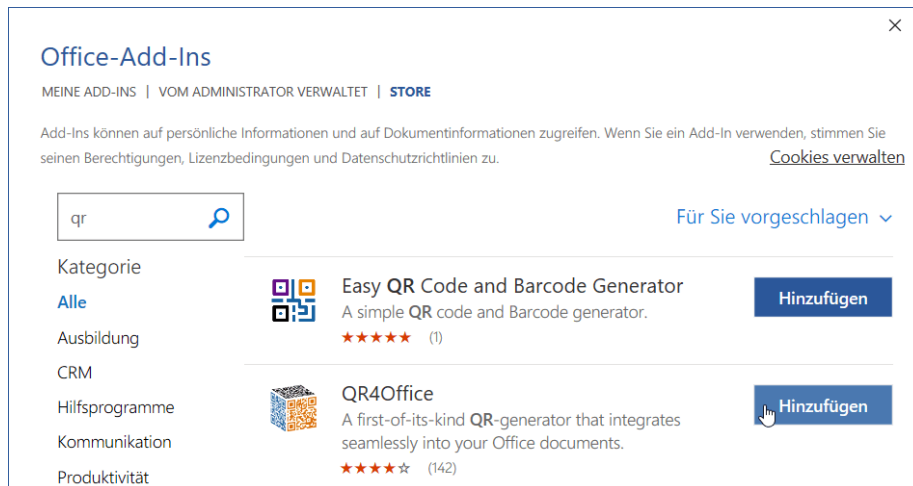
×

Office-Add-Ins

MEINE ADD-INS | VOM ADMINISTRATOR VERWALTET | STORE

Add-Ins können auf persönliche Informationen und auf Dokumentinformationen zugreifen. Wenn Sie ein Add-In verwenden, stimmen Sie seinen Berechtigungen, Lizenzbedingungen und Datenschutzrichtlinien zu.

Cookies verwalten

qr

Für Sie vorgeschlagen

Kategorie

Alle

Ausbildung

CRM

Hilfsprogramme

Kommunikation

Produktivität

Easy QR Code and Barcode Generator
A simple QR code and Barcode generator.
★★★★★ (1)

Hinzufügen

QR4Office
A first-of-its-kind QR-generator that integrates seamlessly into your Office documents.
★★★★☆ (142)

Hinzufügen